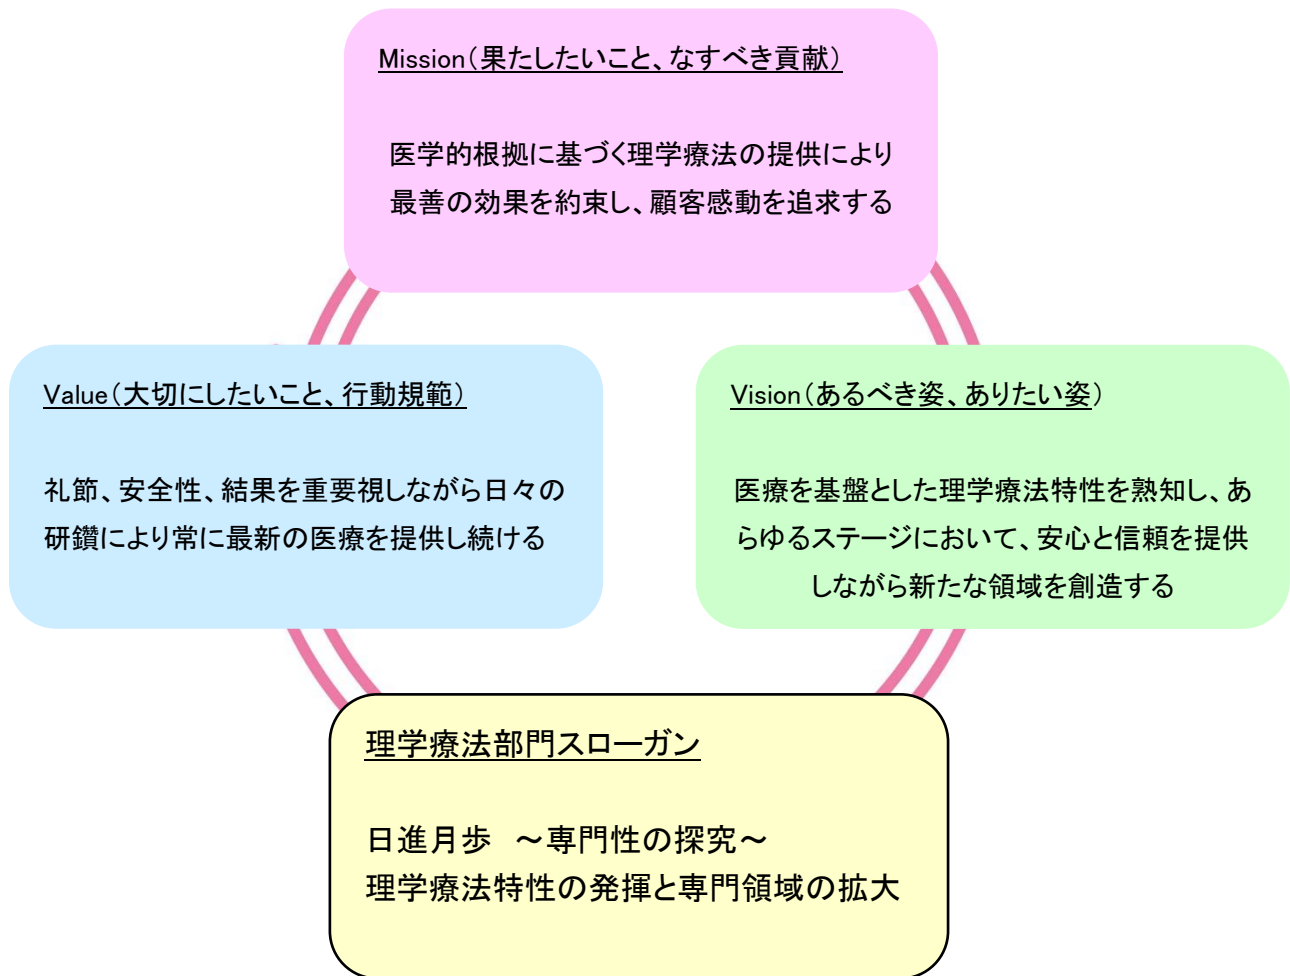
Mission（果たしたいこと、なすべき貢献）

医学的根拠に基づく理学療法の提供により最善の効果を約束し、顧客感動を追求する

Value（大切にしたいこと、行動規範）

礼節、安全性、結果を重要視しながら日々の研鑽により常に最新の医療を提供し続ける

Vision（あるべき姿、ありたい姿）

医療を基盤とした理学療法特性を熟知し、あらゆるステージにおいて、安心と信頼を提供しながら新たな領域を創造する

理学療法部門スローガン

日進月歩　～専門性の探究～
理学療法特性の発揮と専門領域の拡大